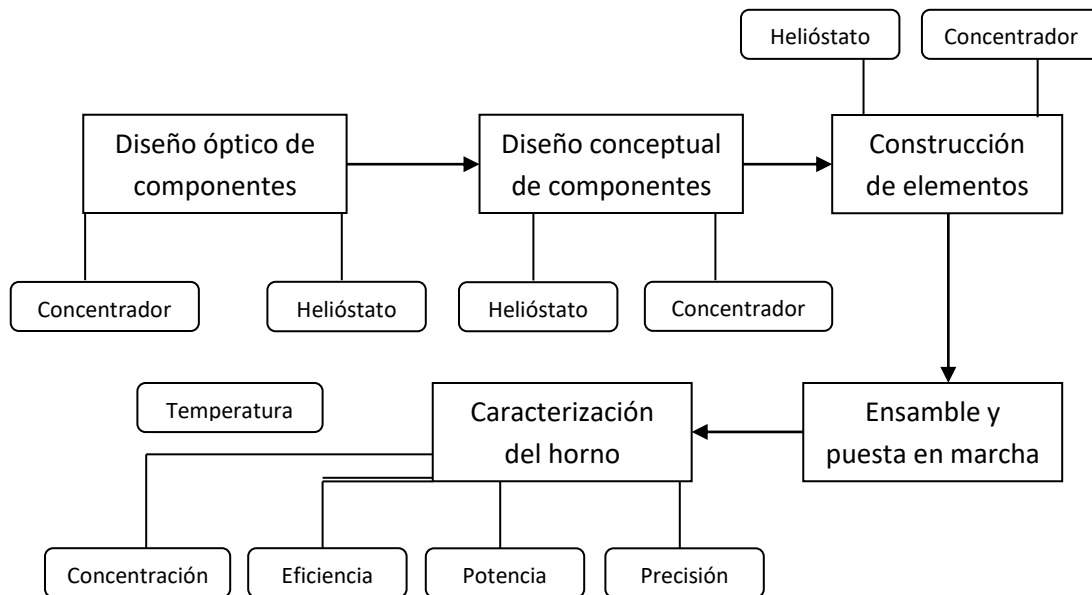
Helióstato

Concentrador

Diseño óptico de componentes

Diseño conceptual de componentes

Construcción de elementos

Concentrador

Helióstato

Helióstato

Concentrador

Temperatura

Caracterización del horno

Ensamble y puesta en marcha

Concentración

Eficiencia

Potencia

Precisión